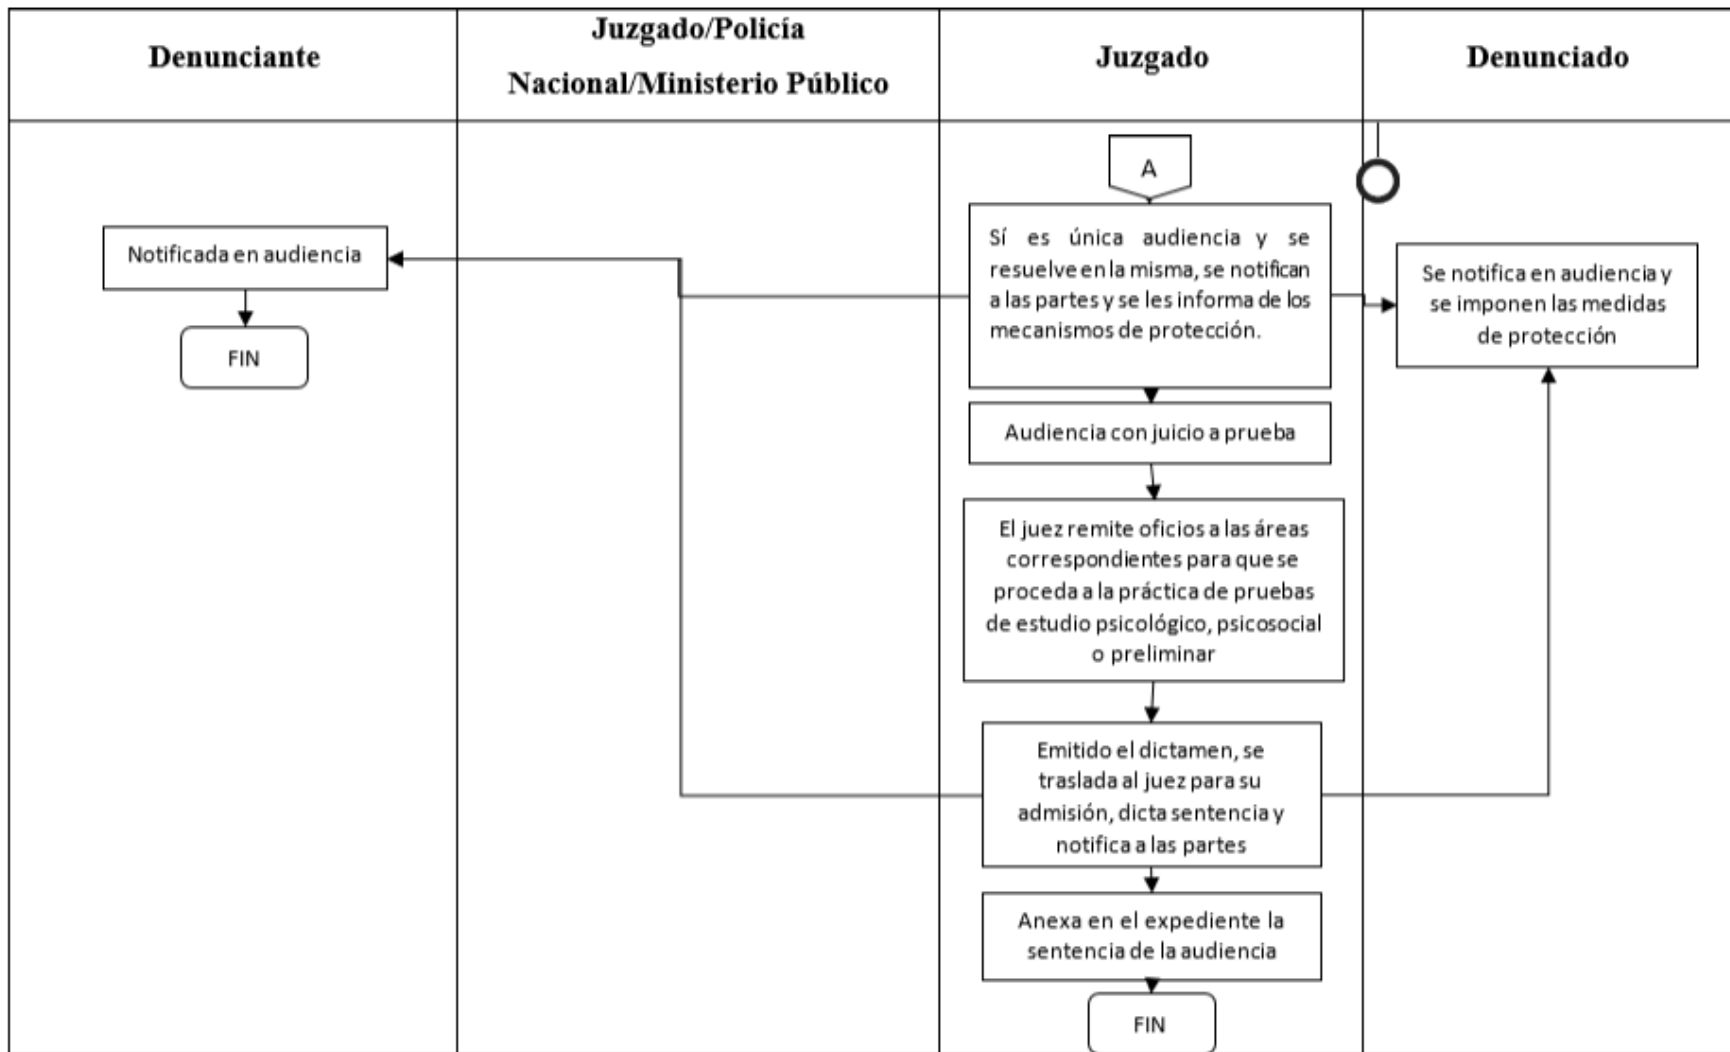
| Denunciante | Juzgado/Policía Nacional/Ministerio Público | Juzgado | Denunciado |
|---|---|---|---|

A

Notificada en audiencia

FIN

Sí es única audiencia y se resuelve en la misma, se notifican a las partes y se les informa de los mecanismos de protección.

Se notifica en audiencia y se imponen las medidas de protección

Audiencia con juicio a prueba

El juez remite oficios a las áreas correspondientes para que se proceda a la práctica de pruebas de estudio psicológico, psicosocial o preliminar

Emitido el dictamen, se traslada al juez para su admisión, dicta sentencia y notifica a las partes

Anexa en el expediente la sentencia de la audiencia

FIN